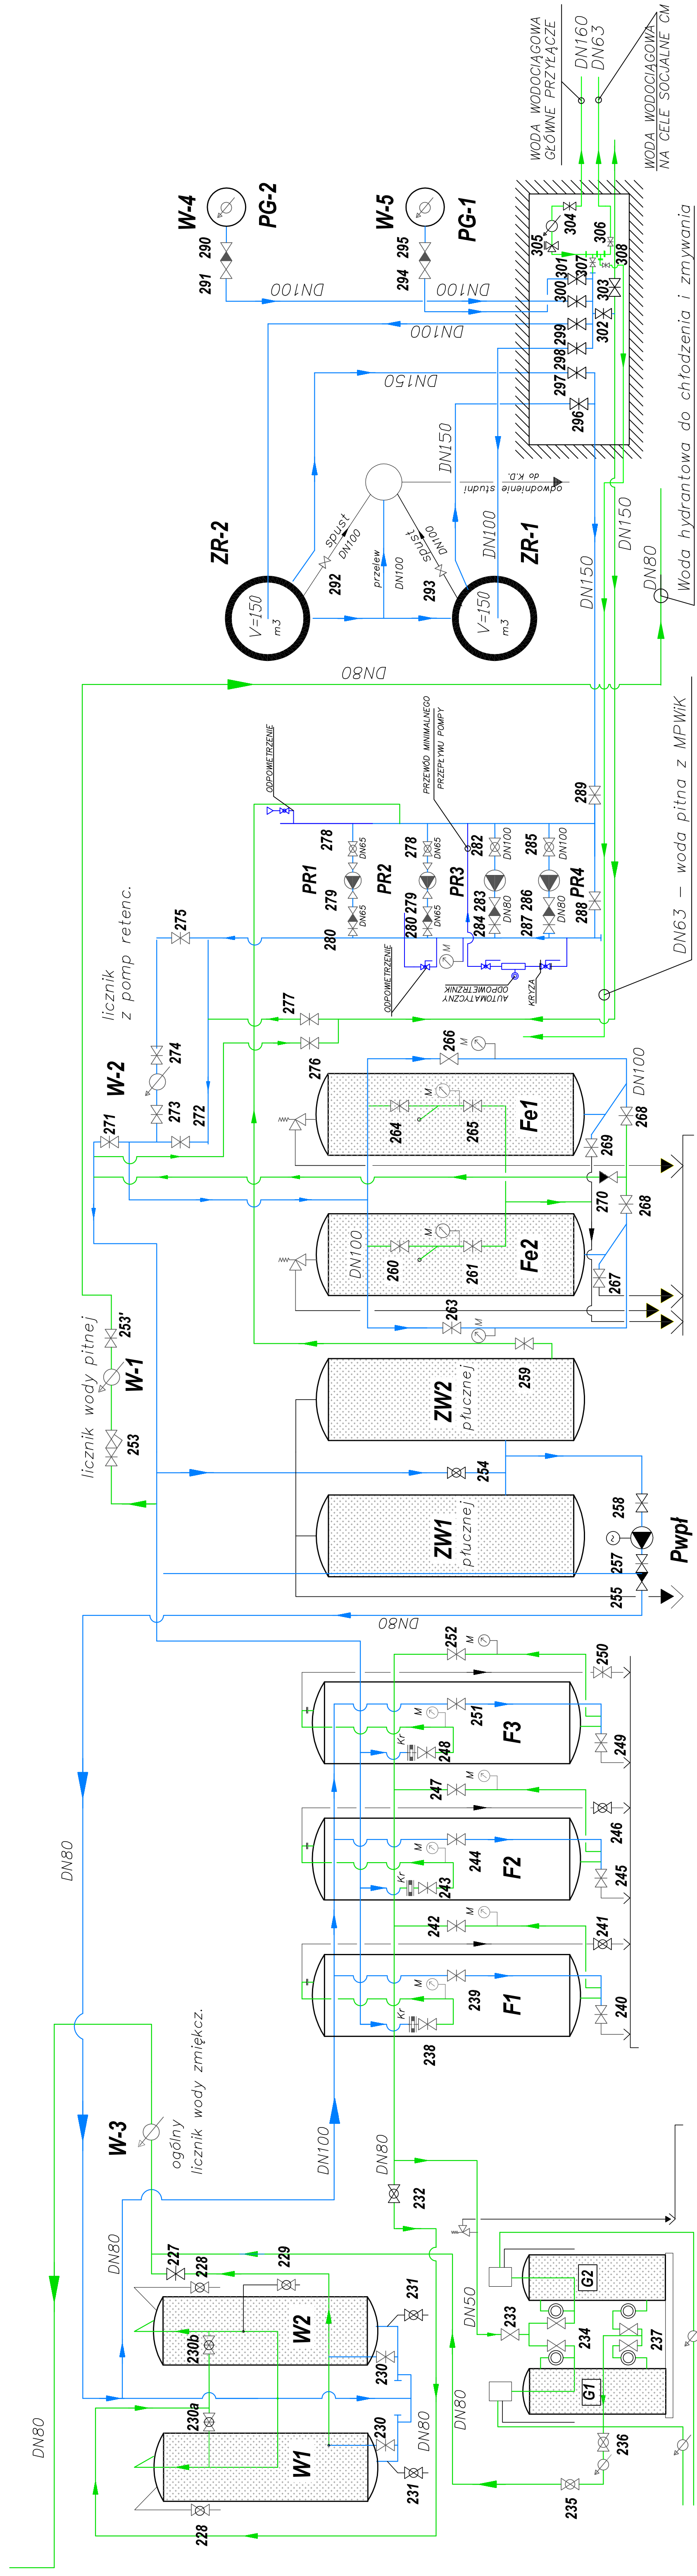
WODA WODOCIĄGOWA GŁÓWNE PRZYŁĄCZE
DN160
DN63
WODA WODOCIĄGOWA NA CELE SOCJALNE CM
Woda hydrantowa do chłodzenia i zmywania
DN63 – woda pitna z MPWiK
W-4
PG-2
290
291
W-5
PG-1
295
294
DN100
DN100
DN100
DN150
305
304
306
301
307
300
308
303
299
302
298
297
296
DN150
odwodnienie studni do K.D.
ZR-2
V=150 m3
spust DN100
292
przelew DN100
spust DN100
293
DN100
ZR-1
V=150 m3
DN150
DN150
DN80
DN80
ODPOWIETRZENIE
PRZEWÓD MINIMALNEGO PRZEPŁYWU POMPY
289
278
DN65
PR1
279
DN65
280
278
DN65
PR2
279
DN65
280
282
DN100
PR3
283
DN80
284
285
DN100
PR4
286
DN80
287
288
ODPOWIETRZENIE
AUTOMATYCZNY ODPOWIETRZNIK
KRYZA
M
licznik z pomp retenc.
275
277
276
W-2
274
273
272
271
266
M
DN100
Fe1
264
M
265
268
269
270
268
DN100
Fe2
260
M
261
267
263
M
253'
licznik wody pitnej
W-1
253
ZW2
płucznej
259
254
ZW1
płucznej
258
257
Pwpł
255
DN80
252
M
250
F3
251
M
Kr
248
249
247
M
246
F2
244
M
Kr
243
245
242
M
241
F1
239
M
Kr
238
240
DN80
W-3
ogólny licznik wody zmiękcz.
DN100
DN80
232
DN80
227
228
229
W2
230b
231
230
DN50
233
G2
234
237
G1
230a
W1
230
DN80
DN80
231
228
236
235
DN80